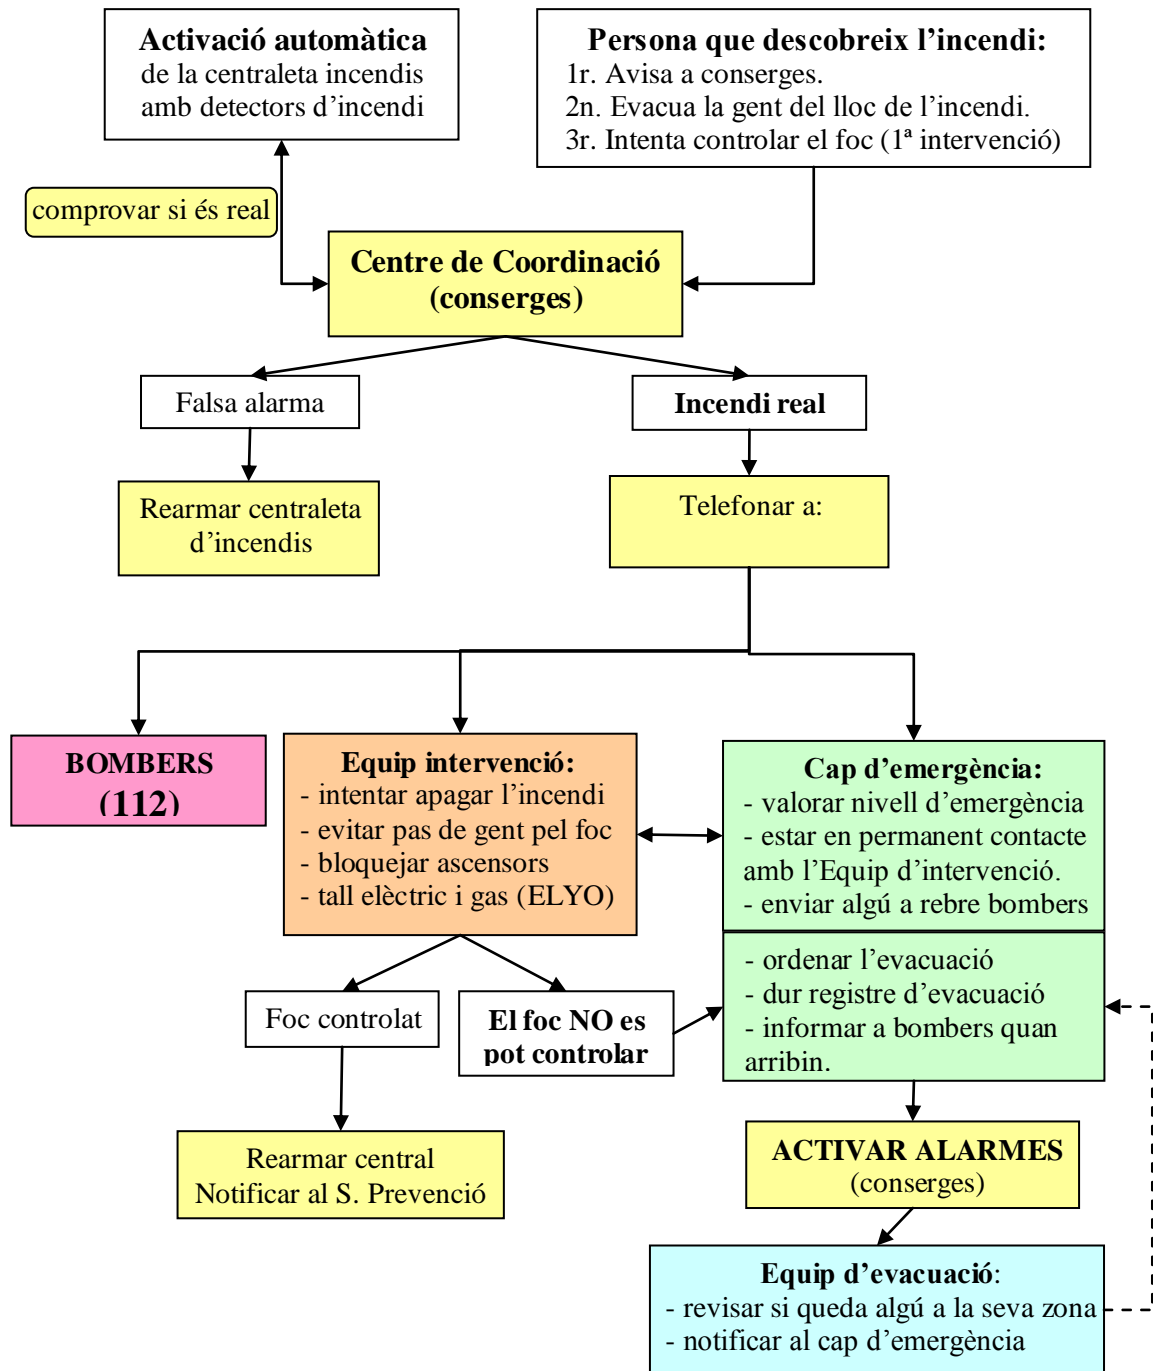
**Activació automàtica** de la centraleta incendis amb detectors d'incendi

**Persona que descobreix l'incendi:**
1r. Avisa a conserges.
2n. Evacua la gent del lloc de l'incendi.
3r. Intenta controlar el foc (1ª intervenció)

comprovar si és real

**Centre de Coordinació (conserges)**

Falsa alarma

**Incendi real**

Rearmar centraleta d'incendis

Telefonar a:

**BOMBERS (112)**

**Equip intervenció:**
- intentar apagar l'incendi
- evitar pas de gent pel foc
- bloquejar ascensors
- tall elèctric i gas (ELYO)

**Cap d'emergència:**
- valorar nivell d'emergència
- estar en permanent contacte amb l'Equip d'intervenció.
- enviar algú a rebre bombers

- ordenar l'evacuació
- dur registre d'evacuació
- informar a bombers quan arribin.

Foc controlat

**El foc NO es pot controlar**

Rearmar central
Notificar al S. Prevenció

**ACTIVAR ALARMES** (conserges)

**Equip d'evacuació**:
- revisar si queda algú a la seva zona
- notificar al cap d'emergència